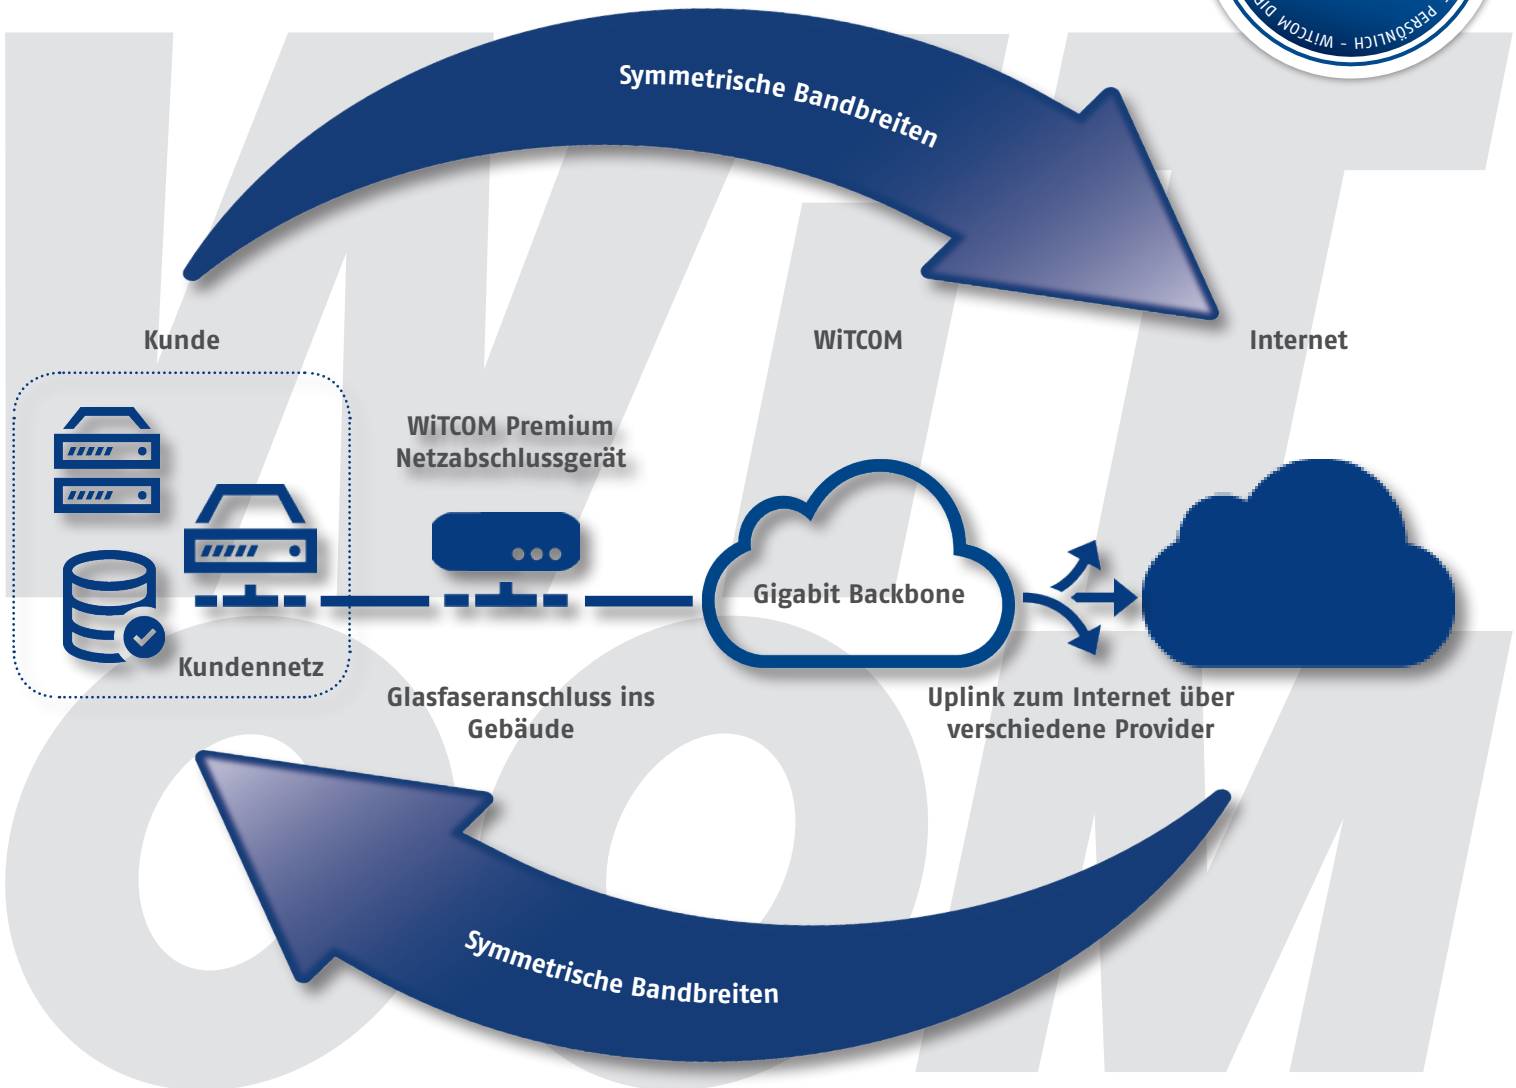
DI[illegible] WITCOM - PERSÖNLICH

Symmetrische Bandbreiten

Kunde

WiTCOM

Internet

WiTCOM Premium Netzabschlussgerät

Gigabit Backbone

Kundennetz

Glasfaseranschluss ins Gebäude

Uplink zum Internet über verschiedene Provider

Symmetrische Bandbreiten